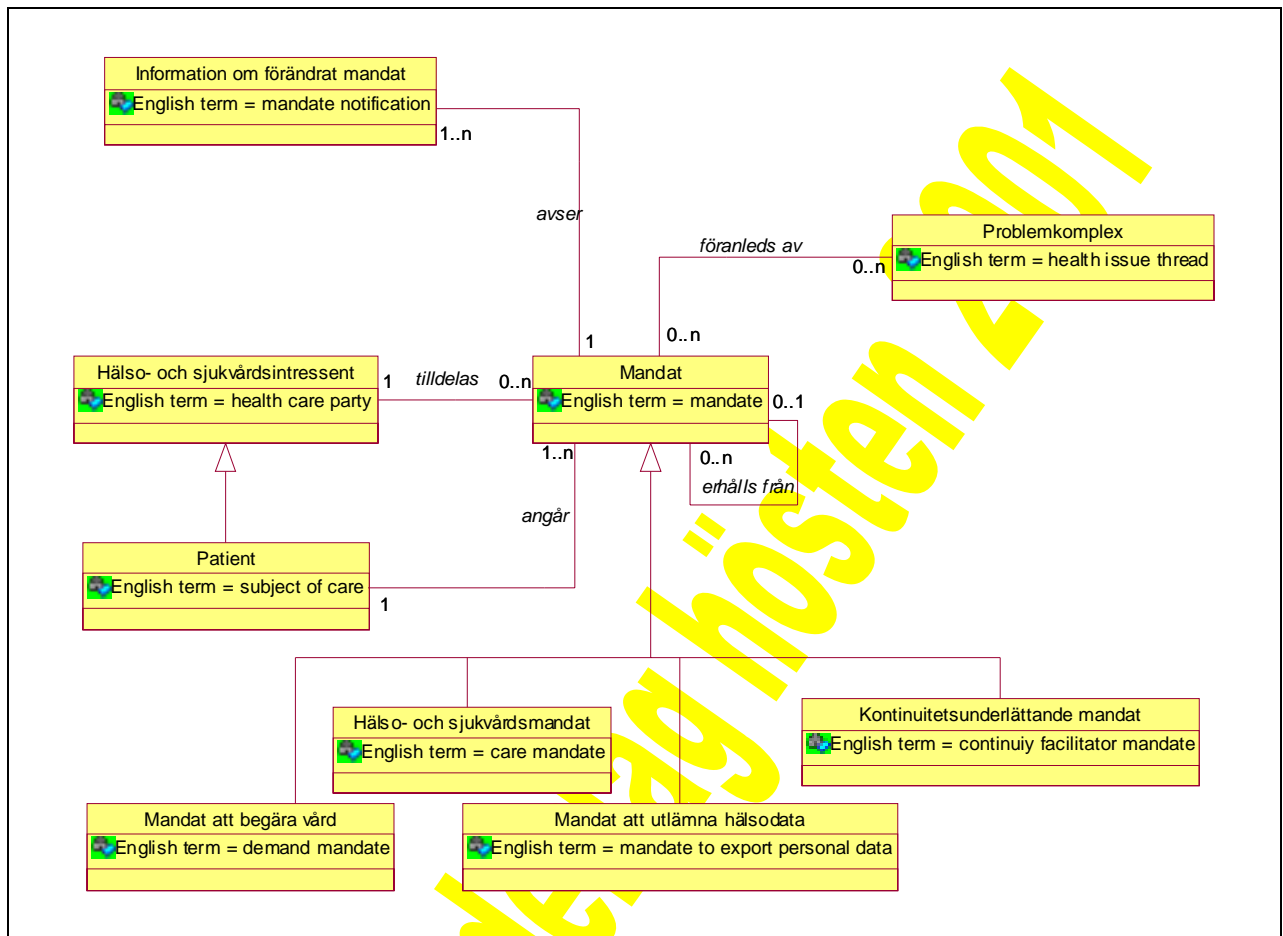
Information om förändrat mandat
English term = mandate notification

1..n

avser

1

föranleds av

0..n

Problemkomplex
English term = health issue thread

0..n

Hälso- och sjukvårdsintressent
English term = health care party

1

tilldelas

0..n

Mandat
English term = mandate

0..1

1..n

0..n

erhålls från

angår

Patient
English term = subject of care

1

Hälso- och sjukvårdsmandat
English term = care mandate

Kontinuitetsunderlättande mandat
English term = continuiy facilitator mandate

Mandat att begära vård
English term = demand mandate

Mandat att utlämna hälsodata
English term = mandate to export personal data

Förslag hösten 2001